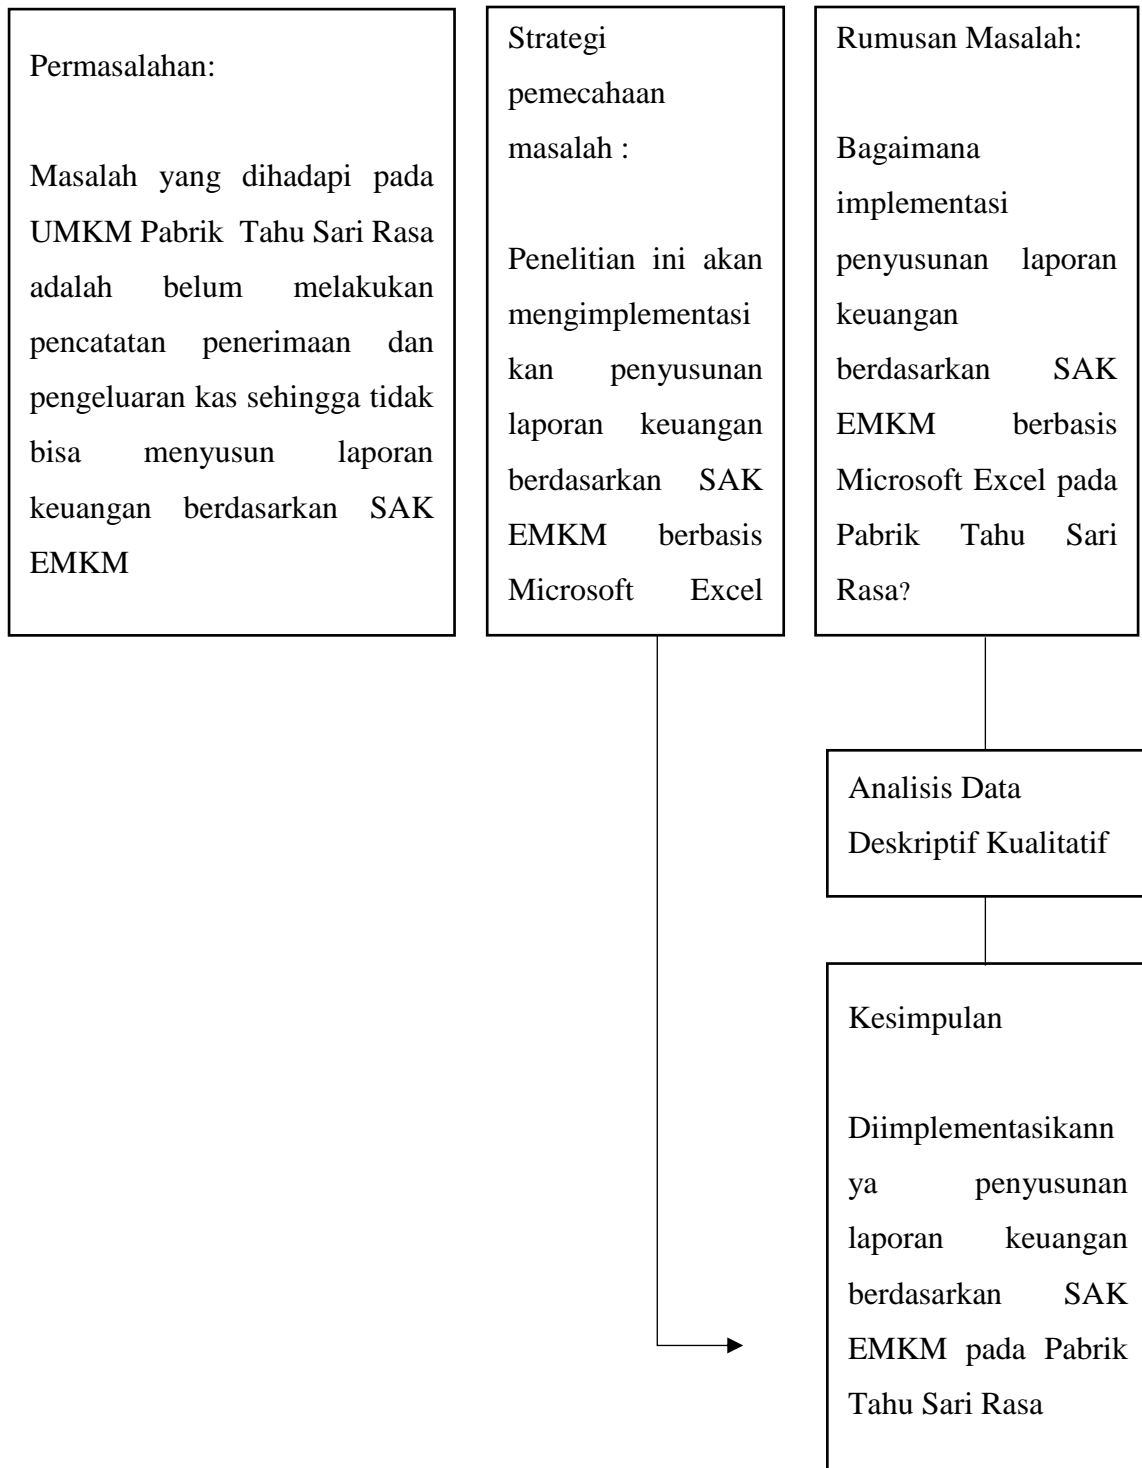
Permasalahan:

Masalah yang dihadapi pada UMKM Pabrik Tahu Sari Rasa adalah belum melakukan pencatatan penerimaan dan pengeluaran kas sehingga tidak bisa menyusun laporan keuangan berdasarkan SAK EMKM

Strategi pemecahaan masalah :

Penelitian ini akan mengimplementasikan penyusunan laporan keuangan berdasarkan SAK EMKM berbasis Microsoft Excel

Rumusan Masalah:

Bagaimana implementasi penyusunan laporan keuangan berdasarkan SAK EMKM berbasis Microsoft Excel pada Pabrik Tahu Sari Rasa?

Analisis Data Deskriptif Kualitatif

Kesimpulan

Diimplementasikannya penyusunan laporan keuangan berdasarkan SAK EMKM pada Pabrik Tahu Sari Rasa